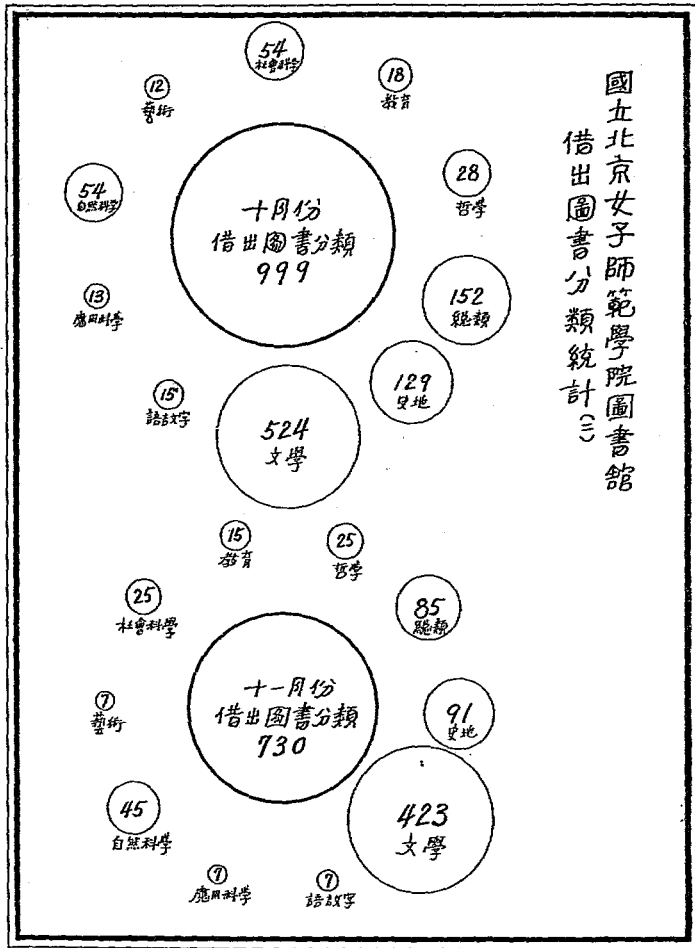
國立北京女子師範學院圖書館
借出圖書分類統計(三)

54
社會科學

12
藝術

18
教育

54
自然科學

十月份
借出圖書分類
999

28
哲學

13
應用科學

152
總類

129
史地

15
語言文字

524
文學

15
教育

25
哲學

25
社會科學

85
總類

7
藝術

十一月份
借出圖書分類
730

91
史地

45
自然科學

423
文學

7
應用科學

7
語言文字